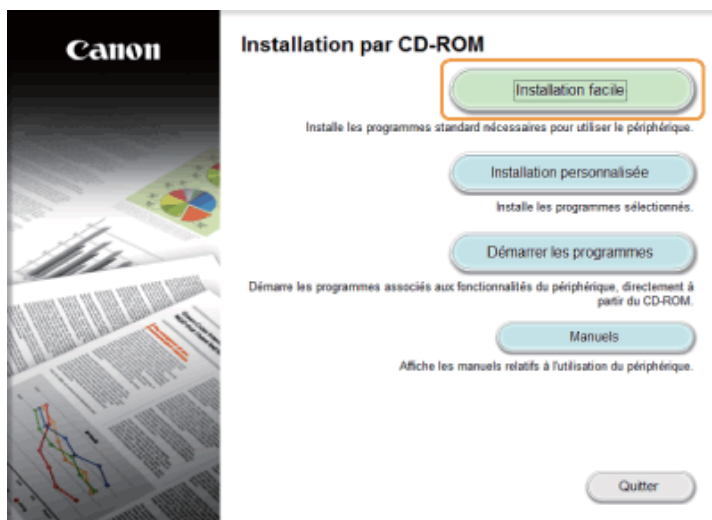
Canon

Installation par CD-ROM

Installation facile

Installe les programmes standard nécessaires pour utiliser le périphérique.

Installation personnalisée

Installe les programmes sélectionnés.

Démarrer les programmes

Démarre les programmes associés aux fonctionnalités du périphérique, directement à partir du CD-ROM.

Manuels

Affiche les manuels relatifs à l'utilisation du périphérique.

Quitter